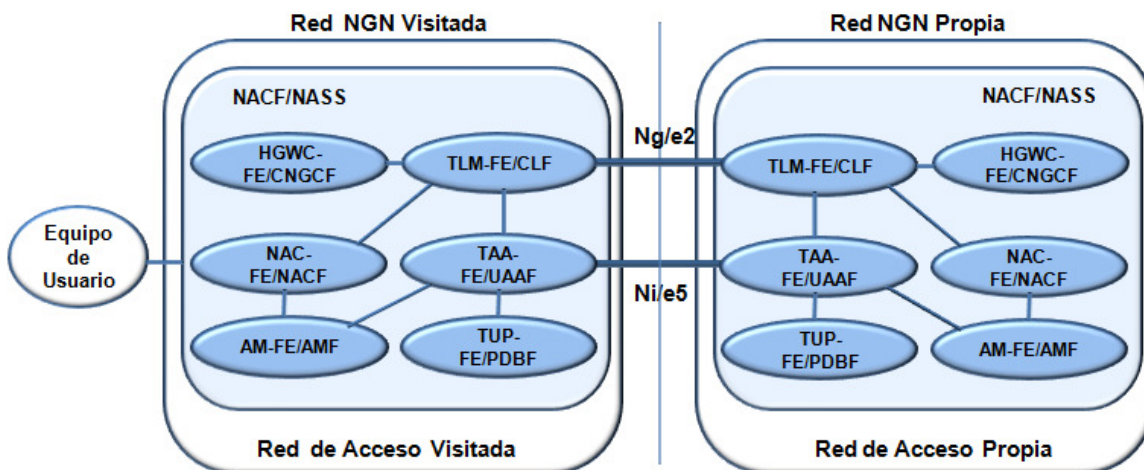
Red NGN Visitada

Red NGN Propia

NACF/NASS

HGWC-FE/CNGCF

TLM-FE/CLF

NAC-FE/NACF

TAA-FE/UAAF

AM-FE/AMF

TUP-FE/PDBF

Equipo de Usuario

Ng/e2

Ni/e5

NACF/NASS

TLM-FE/CLF

HGWC-FE/CNGCF

TAA-FE/UAAF

NAC-FE/NACF

TUP-FE/PDBF

AM-FE/AMF

Red de Acceso Visitada

Red de Acceso Propia